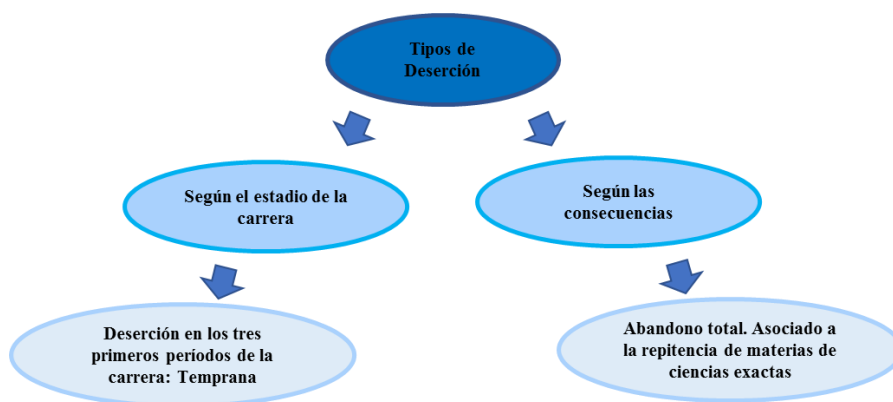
Tipos de Deserción

Según el estadio de la carrera

Según las consecuencias

Deserción en los tres primeros períodos de la carrera: Temprana

Abandono total. Asociado a la repitencia de materias de ciencias exactas